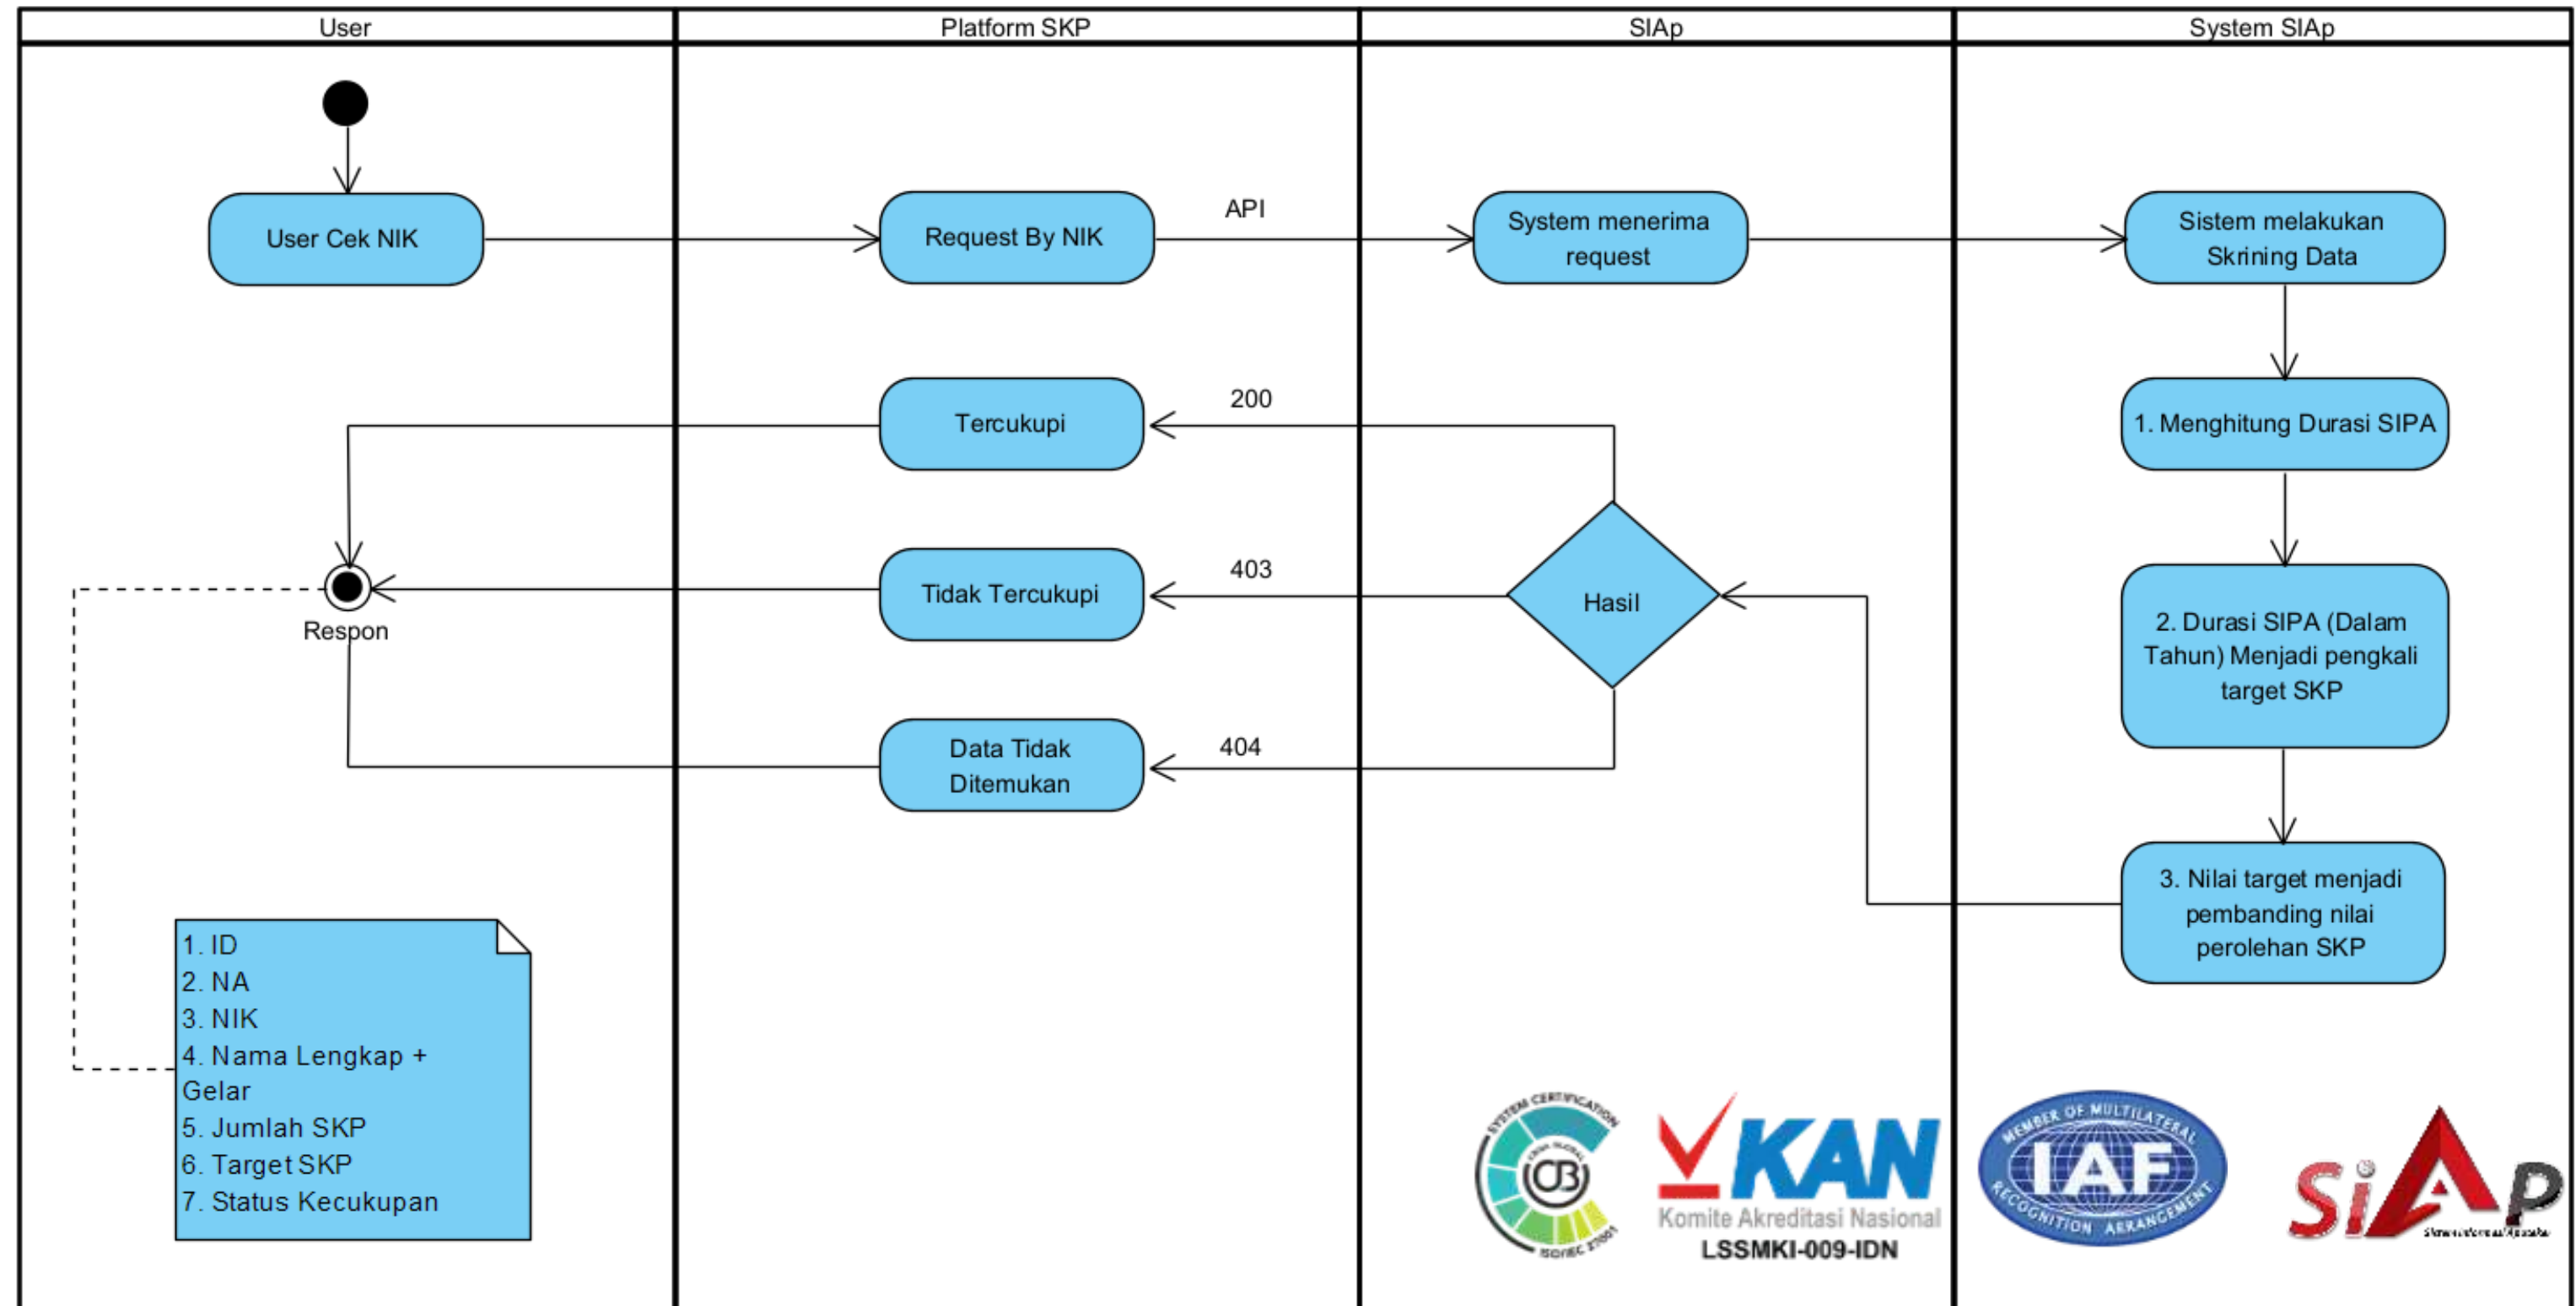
User

Platform SKP

SIAp

System SIAp

User Cek NIK

Request By NIK

API

System menerima request

Sistem melakukan Skrining Data

1. Menghitung Durasi SIPA

Tercukupi

200

Tidak Tercukupi

403

Hasil

Respon

2. Durasi SIPA (Dalam Tahun) Menjadi pengkali target SKP

Data Tidak Ditemukan

404

3. Nilai target menjadi pembanding nilai perolehan SKP

1. ID
2. NA
3. NIK
4. Nama Lengkap + Gelar
5. Jumlah SKP
6. Target SKP
7. Status Kecukupan

SYSTEM CERTIFICATION
CB
ISO/IEC 27001

KAN
Komite Akreditasi Nasional
LSSMKI-009-IDN

MEMBER OF MULTILATERAL
IAF
RECOGNITION ARRANGEMENT

SIAp
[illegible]